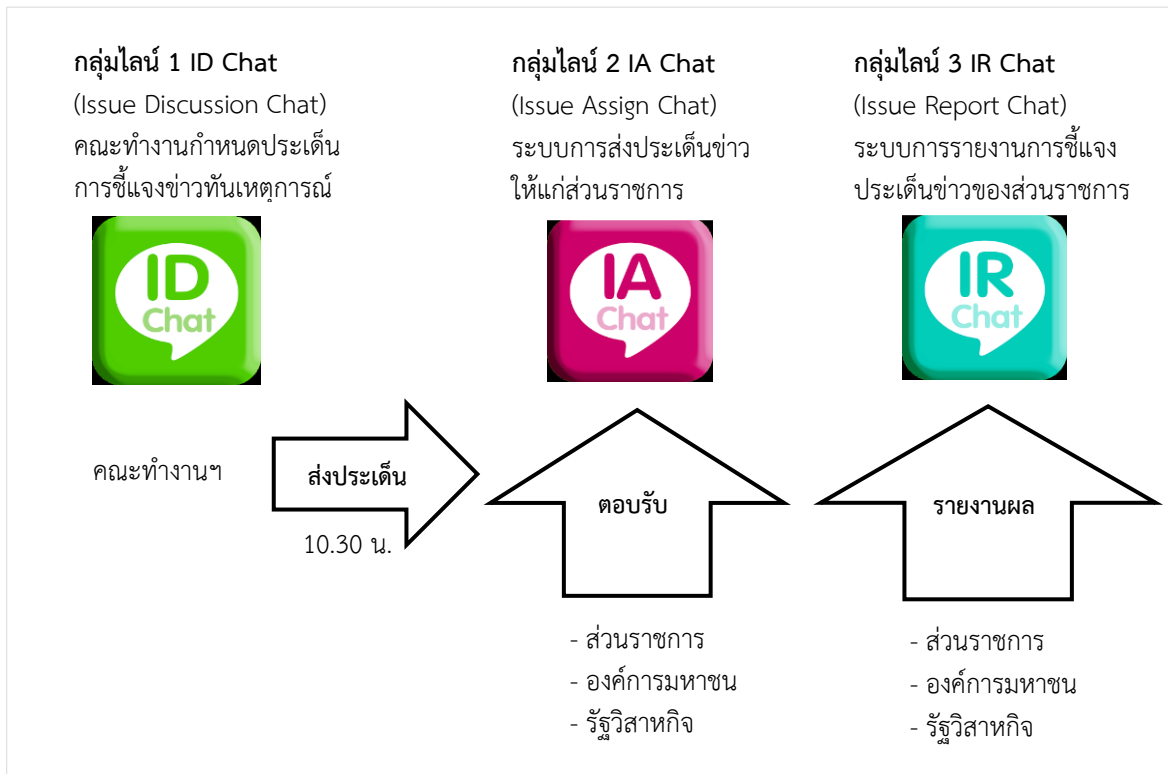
กลุ่มไลน์ 1 ID Chat
(Issue Discussion Chat)
คณะทำงานกำหนดประเด็นการชี้แจงข่าวทันเหตุการณ์

ID
Chat

กลุ่มไลน์ 2 IA Chat
(Issue Assign Chat)
ระบบการส่งประเด็นข่าวให้แก่ส่วนราชการ

IA
Chat

กลุ่มไลน์ 3 IR Chat
(Issue Report Chat)
ระบบการรายงานการชี้แจงประเด็นข่าวของส่วนราชการ

IR
Chat

คณะทำงานฯ

ส่งประเด็น

10.30 น.

ตอบรับ

รายงานผล

- ส่วนราชการ
- องค์การมหาชน
- รัฐวิสาหกิจ

- ส่วนราชการ
- องค์การมหาชน
- รัฐวิสาหกิจ